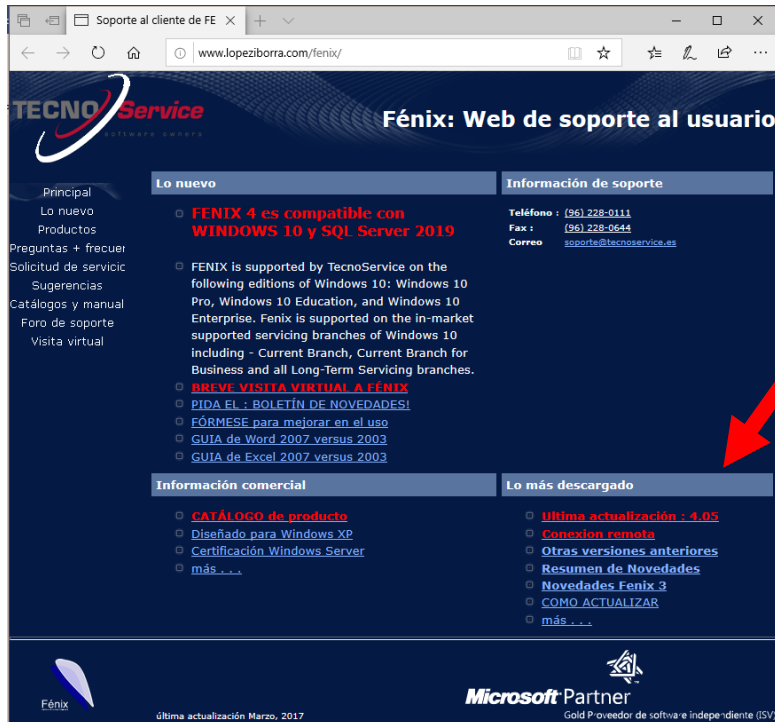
Soporte al cliente de FE ×

www.lopeziborra.com/fenix/

TECNO Service
software owners

Fénix: Web de soporte al usuario

Principal
Lo nuevo
Productos
Preguntas + frecuer
Solicitud de servicic
Sugerencias
Catálogos y manual
Foro de soporte
Visita virtual

Lo nuevo

FENIX 4 es compatible con WINDOWS 10 y SQL Server 2019

FENIX is supported by TecnoService on the following editions of Windows 10: Windows 10 Pro, Windows 10 Education, and Windows 10 Enterprise. Fenix is supported on the in-market supported servicing branches of Windows 10 including - Current Branch, Current Branch for Business and all Long-Term Servicing branches.

BREVE VISITA VIRTUAL A FÉNIX
PIDA EL : BOLETÍN DE NOVEDADES!
FÓRMESE para mejorar en el uso
GUIA de Word 2007 versus 2003
GUIA de Excel 2007 versus 2003

Información de soporte

Teléfono : (96) 228-0111
Fax : (96) 228-0644
Correo soporte@tecnoservice.es

Información comercial

CATÁLOGO de producto
Diseñado para Windows XP
Certificación Windows Server
más . . .

Lo más descargado

Ultima actualización : 4.05
Conexion remota
Otras versiones anteriores
Resumen de Novedades
Novedades Fenix 3
COMO ACTUALIZAR
más . . .

Fénix

última actualización Marzo, 2017

Microsoft Partner
Gold Proveedor de software independiente (ISV